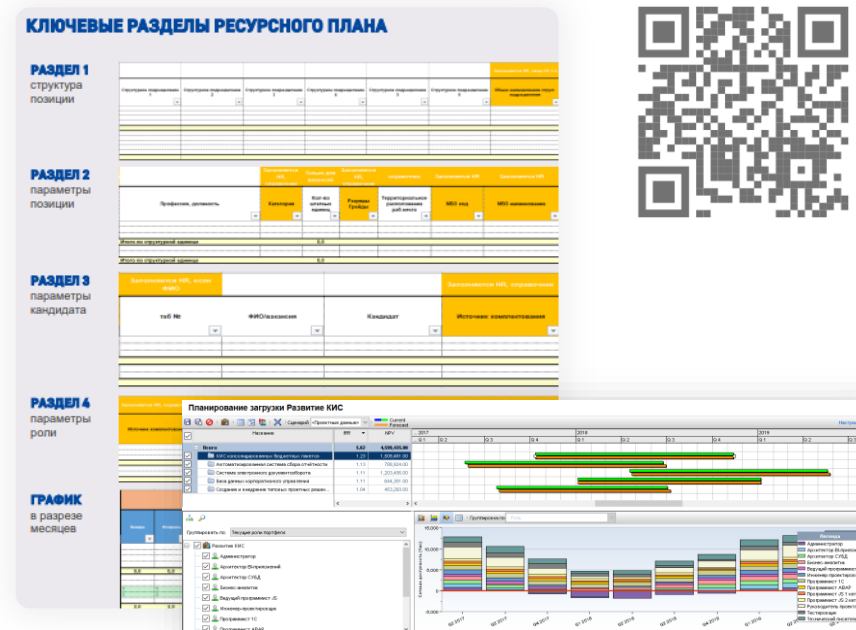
КЛЮЧЕВЫЕ РАЗДЕЛЫ РЕСУРСНОГО ПЛАНА

РАЗДЕЛ 1
структура позиции

РАЗДЕЛ 2
параметры позиции

Профессия, должность

Категория

Разряды Грейды

МВЗ код

МВЗ наименование

Итого по структурной единице

РАЗДЕЛ 3
параметры кандидата

таб №

ФИО/вакансия

Кандидат

Источник комплектования

РАЗДЕЛ 4
параметры роли

ГРАФИК
в разрезе месяцев

Планирование загрузки Развитие КИС

Название

Всего

КИС консолидированных бюджетных пакетов

Автоматизированная система сбора отчетности

Система электронного документооборота

База данных корпоративного управления

Создание и внедрение типовых проектных решений

2017

2018

2019

Группировать по: Текущие роли портфеля

Развитие КИС

Администратор

Архитектор BI-решений

Архитектор СУБД

Бизнес-аналитик

Ведущий программист JS

Инженер-проектировщик

Программист 1С

Программист ABAP

Легенда

Администратор

Архитектор BI-решений

Архитектор СУБД

Бизнес-аналитик

Ведущий программист

Инженер-проектировщик

Программист 1С

Программист ABAP

Руководитель проекта

Тестировщик

Технический писатель